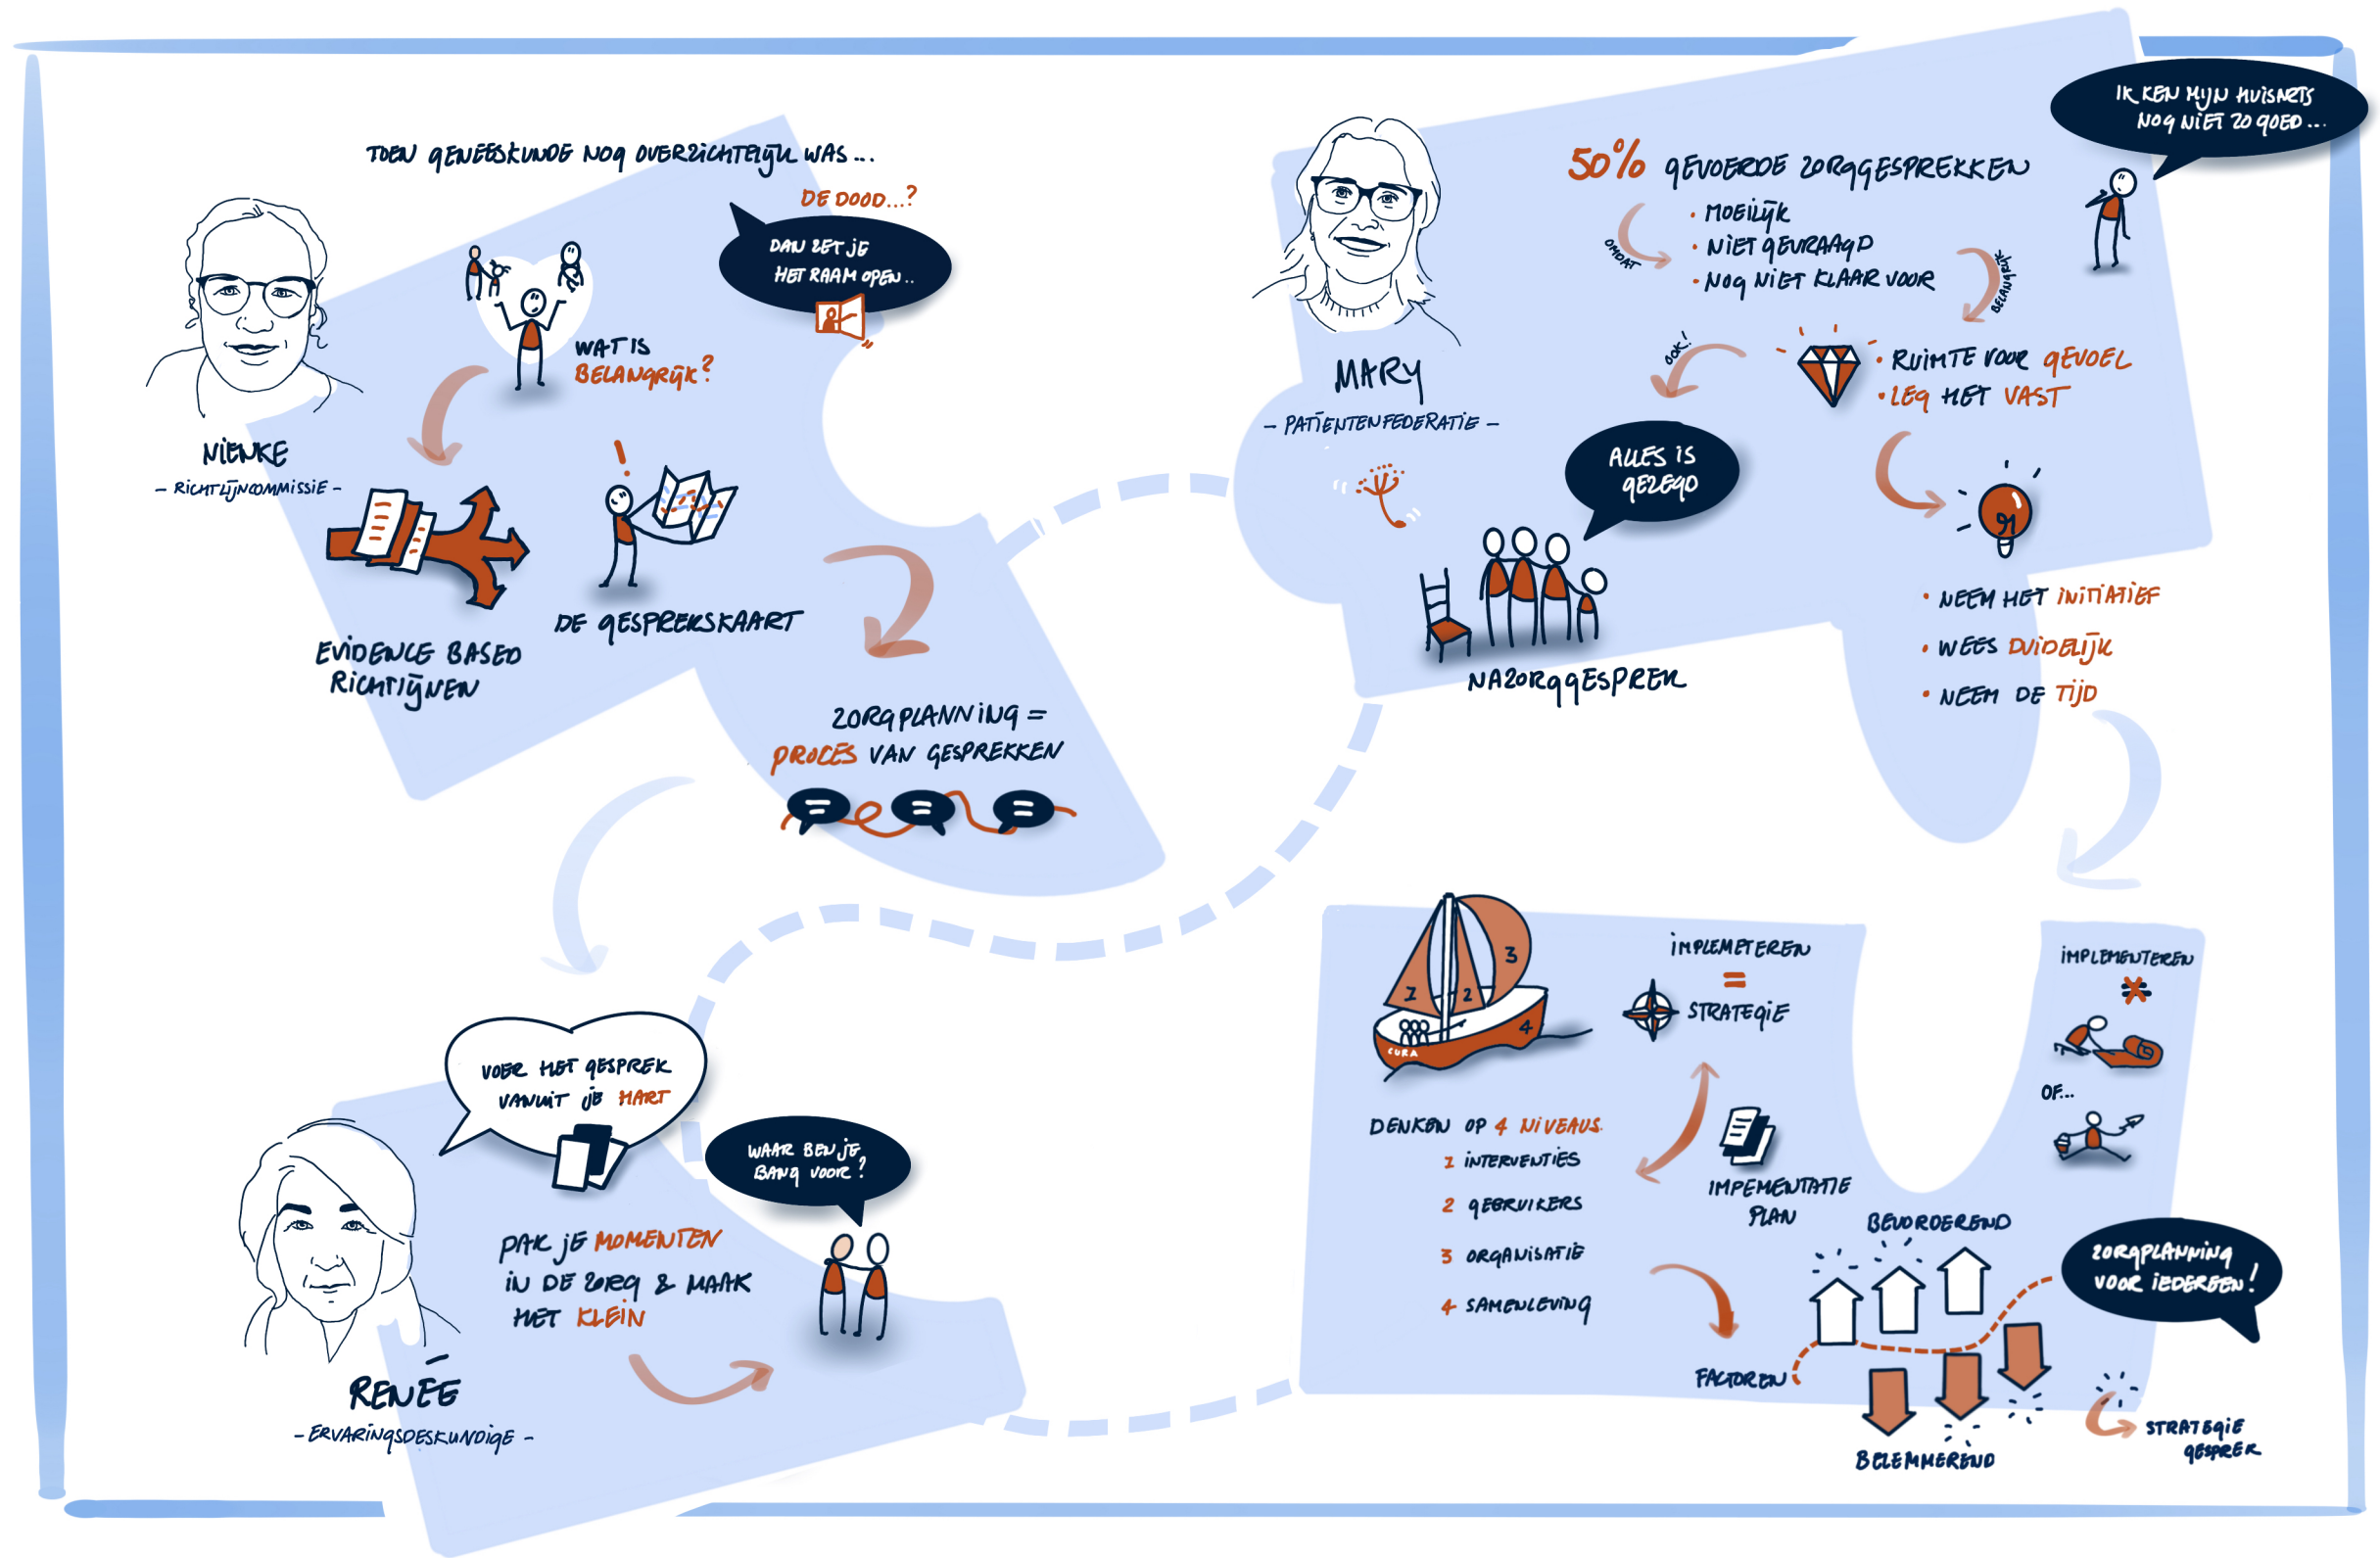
TOEN GENEESKUNDE NOG OVERZICHTELIJK WAS...

DE DOOD...?

DAN ZET JE HET RAAM OPEN..

WAT IS BELANGRIJK?

NIENKE
- RICHTLIJNCOMMISSIE -

EVIDENCE BASED RICHTLIJNEN

DE GESPREKSKAART

ZORGPLANNING = PROCES VAN GESPREKKEN

MARY
- PATIENTENFEDERATIE -

50% GEVOERDE ZORGGESPREKKEN
• MOEILIJK
• NIET GEVRAAGD
• NOG NIET KLAAR VOOR

OMDAT

BELANGRIJK

IK KEN MIJN HUISARTS NOG NIET ZO GOED...

OOK!

• RUIMTE VOOR GEVOEL
• LEG HET VAST

ALLES IS GEZEGD

NAZORGGESPREK

• NEEM HET INITIATIEF
• WEES DUIDELIJK
• NEEM DE TIJD

VOER HET GESPREK VANUIT JE HART

WAAR BEN JE BANG VOOR?

PAK JE MOMENTEN IN DE ZORG & MAAK HET KLEIN

RENÉE
- ERVARINGSDESKUNDIGE -

1 2 3 4
CURA

IMPLEMETEREN = STRATEGIE

IMPLEMENTEREN

OF...

DENKEN OP 4 NIVEAUS
1 INTERVENTIES
2 GEBRUIKERS
3 ORGANISATIE
4 SAMENLEVING

IMPEMENTATIE PLAN

BEVORDEREND

ZORGPLANNING VOOR IEDEREEN!

FACTOREN

BELEMMEREND

STRATEGIE GESPREK